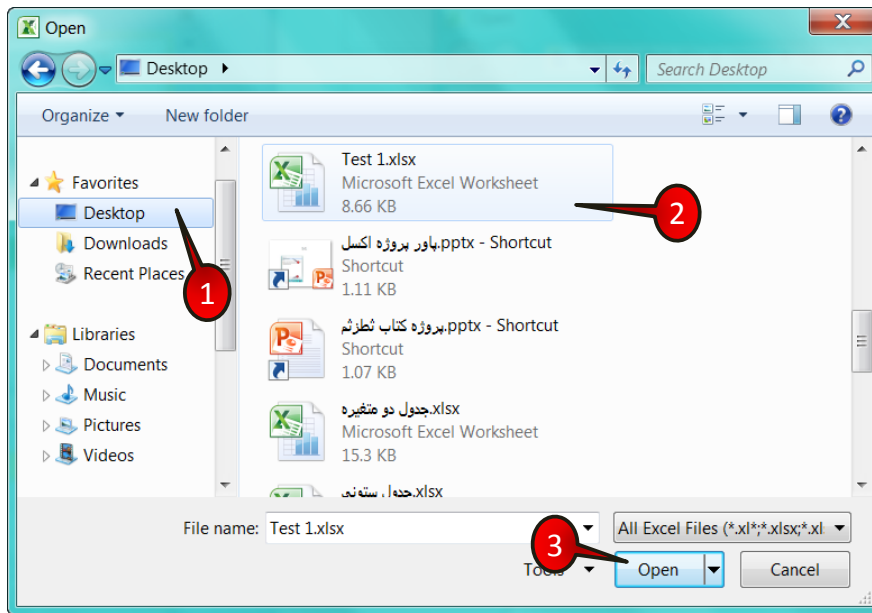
Open

Desktop

Search Desktop

Organize ▾ New folder

Favorites
Desktop
Downloads
Recent Places

Libraries
Documents
Music
Pictures
Videos

Test 1.xlsx
Microsoft Excel Worksheet
8.66 KB

پاور پروژه اکسل.pptx - Shortcut
Shortcut
1.11 KB

پروژه کتاب ثطزثم.pptx - Shortcut
Shortcut
1.07 KB

جدول دو متغیره.xlsx
Microsoft Excel Worksheet
15.3 KB

جدول ستونی.xlsx

1
2
3

File name: Test 1.xlsx
All Excel Files (*.xl*;*.xlsx;*.xl
Tools
Open
Cancel